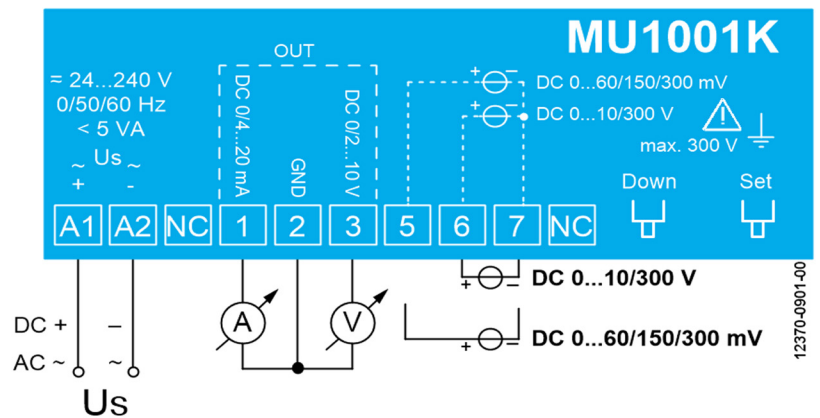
MU1001K

OUT

= 24...240 V
0/50/60 Hz
< 5 VA
~ Us ~
+ -

DC 0/4...20 mA
GND
DC 0/2...10 V

+ −
DC 0...60/150/300 mV
+ −
DC 0...10/300 V
max. 300 V

Down
Set

A1 A2 NC 1 2 3 5 6 7 NC

+ − DC 0...10/300 V
+ − DC 0...60/150/300 mV

A
V

DC + –
AC ~ ~
Us

12370-0901-00